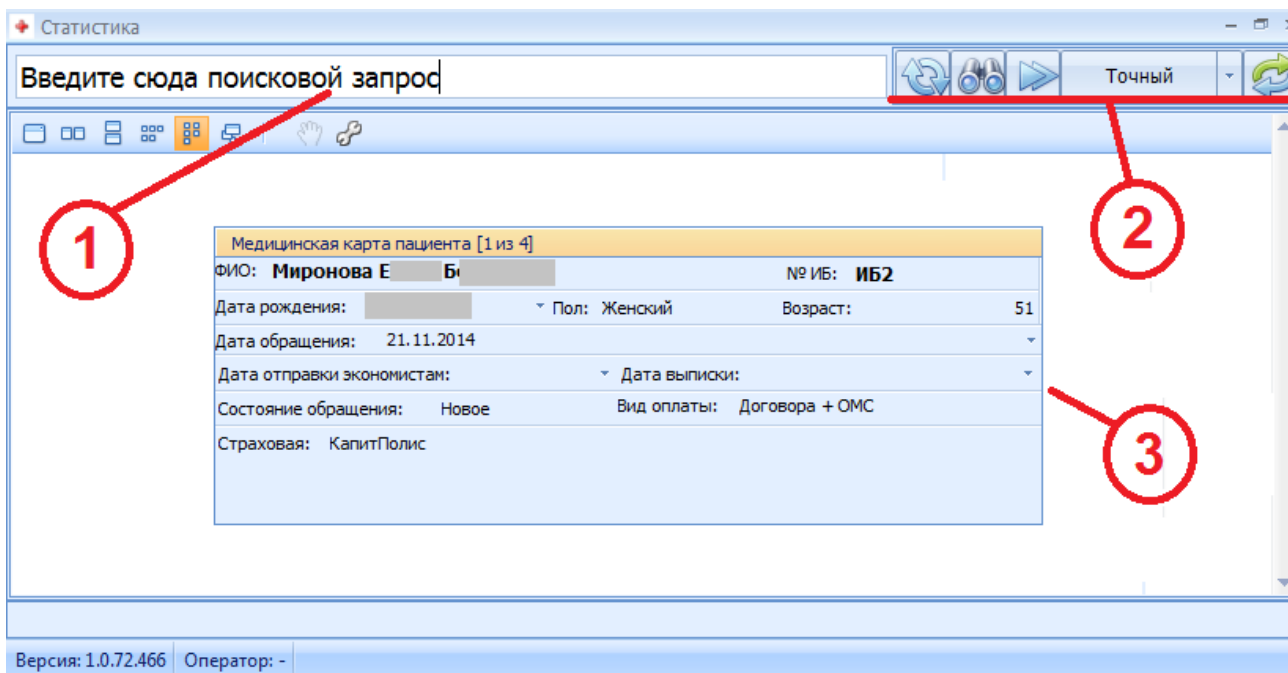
Статистика

Введите сюда поисковой запрос

Точный

1

2

Медицинская карта пациента [1 из 4]

ФИО: Миронова Е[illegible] Б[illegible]

№ ИБ: ИБ2

Дата рождения: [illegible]

Пол: Женский

Возраст: 51

Дата обращения: 21.11.2014

Дата отправки экономистам:

Дата выписки:

Состояние обращения: Новое

Вид оплаты: Договора + ОМС

Страховая: КапитПолис

3

Версия: 1.0.72.466 | Оператор: -